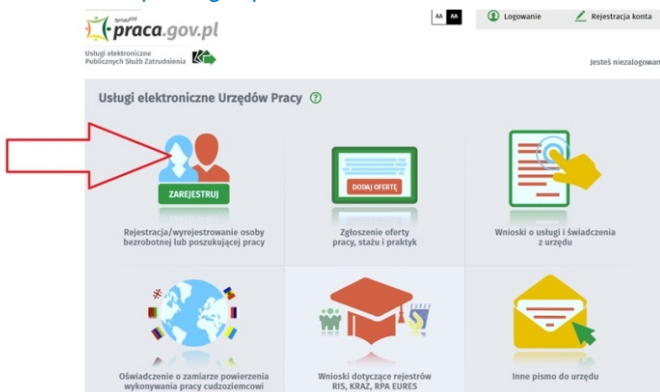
Serwis RSZ
praca.gov.pl
Usługi elektroniczne Publicznych Służb Zatrudnienia

AA AA
Logowanie
Rejestracja konta
Jesteś niezalogowan

Usługi elektroniczne Urzędów Pracy

ZAREJESTRUJ
Rejestracja/wyrejestrowanie osoby bezrobotnej lub poszukującej pracy

DODAJ OFERTĘ
Zgłoszenie oferty pracy, stażu i praktyk

Wnioski o usługi i świadczenia z urzędu

Oświadczenie o zamiarze powierzenia wykonywania pracy cudzoziemcowi

Wnioski dotyczące rejestrów RIS, KRAZ, RPA EURES

Inne pismo do urzędu